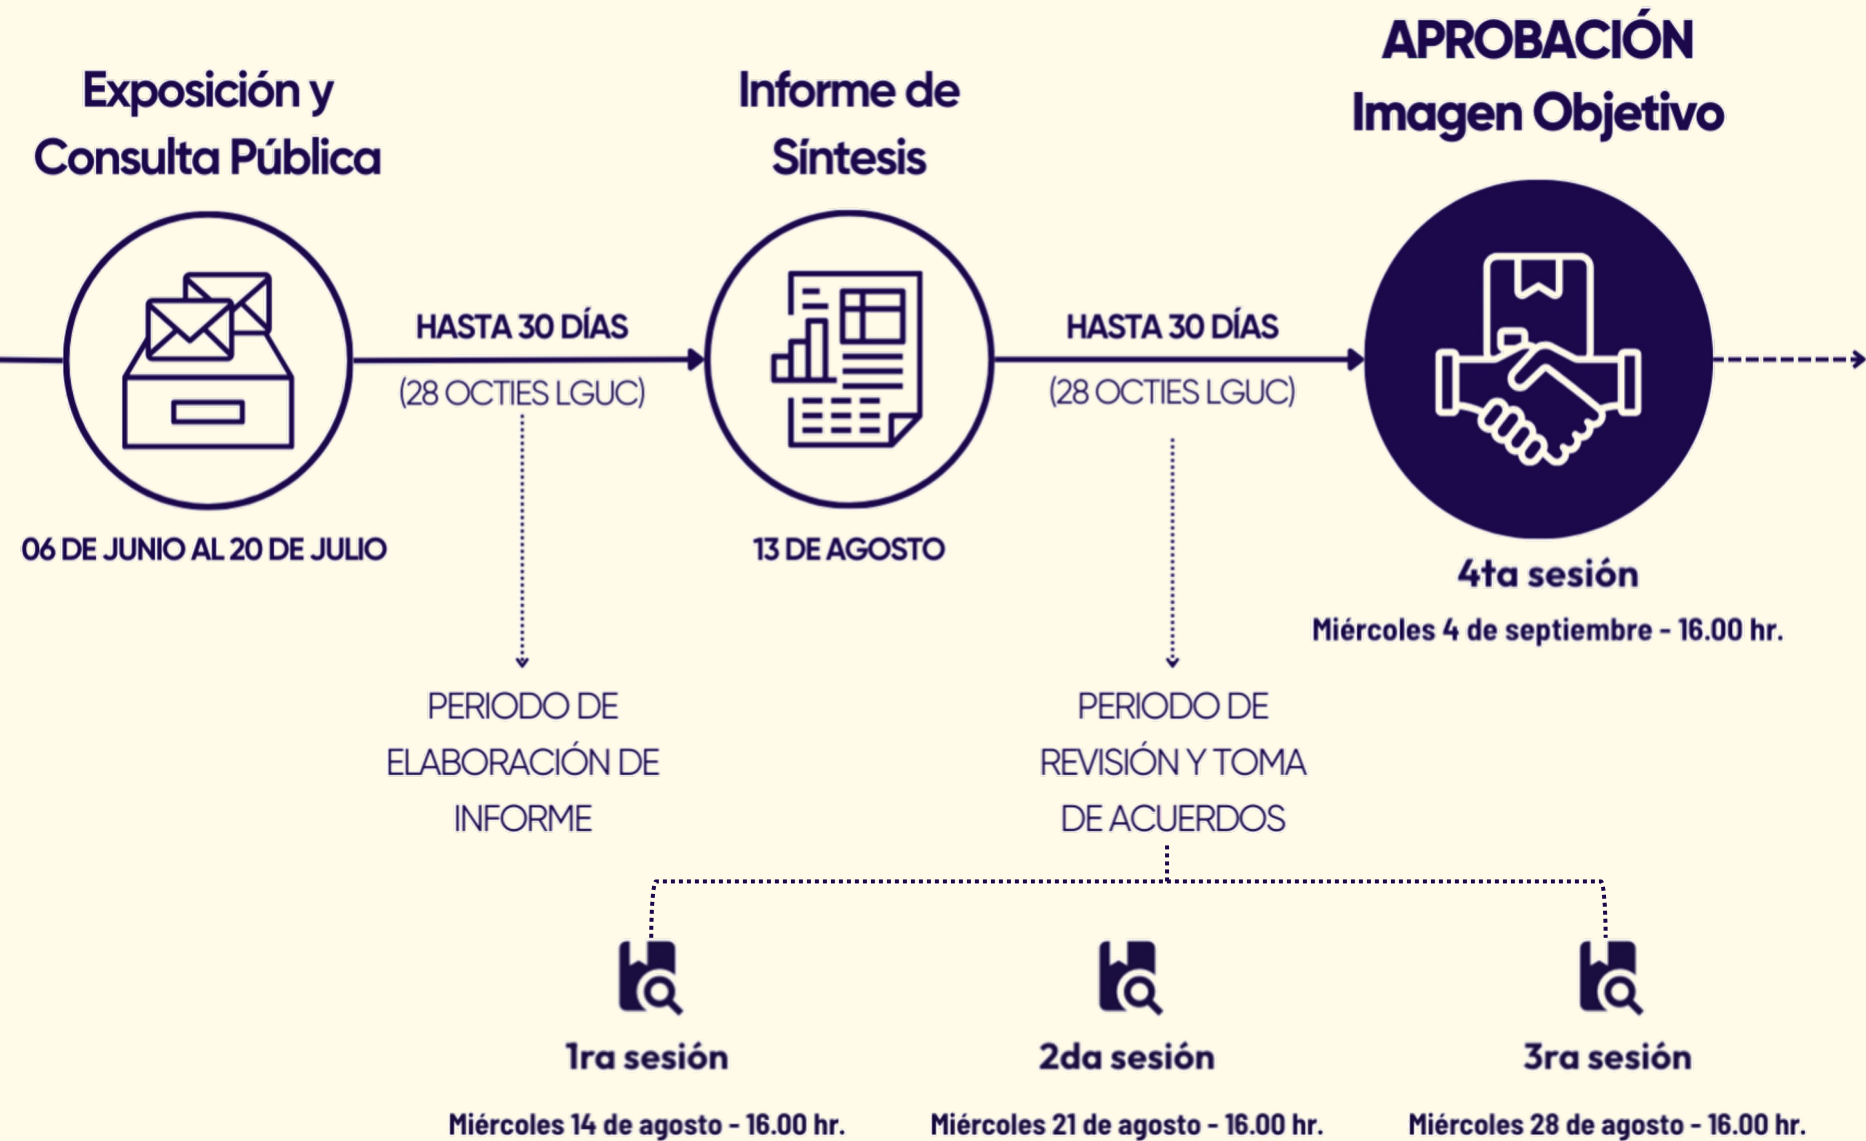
Exposición y Consulta Pública

06 DE JUNIO AL 20 DE JULIO

HASTA 30 DÍAS
(28 OCTIES LGUC)

PERIODO DE ELABORACIÓN DE INFORME

Informe de Síntesis

13 DE AGOSTO

HASTA 30 DÍAS
(28 OCTIES LGUC)

PERIODO DE REVISIÓN Y TOMA DE ACUERDOS

APROBACIÓN
Imagen Objetivo

4ta sesión
Miércoles 4 de septiembre - 16.00 hr.

1ra sesión
Miércoles 14 de agosto - 16.00 hr.

2da sesión
Miércoles 21 de agosto - 16.00 hr.

3ra sesión
Miércoles 28 de agosto - 16.00 hr.